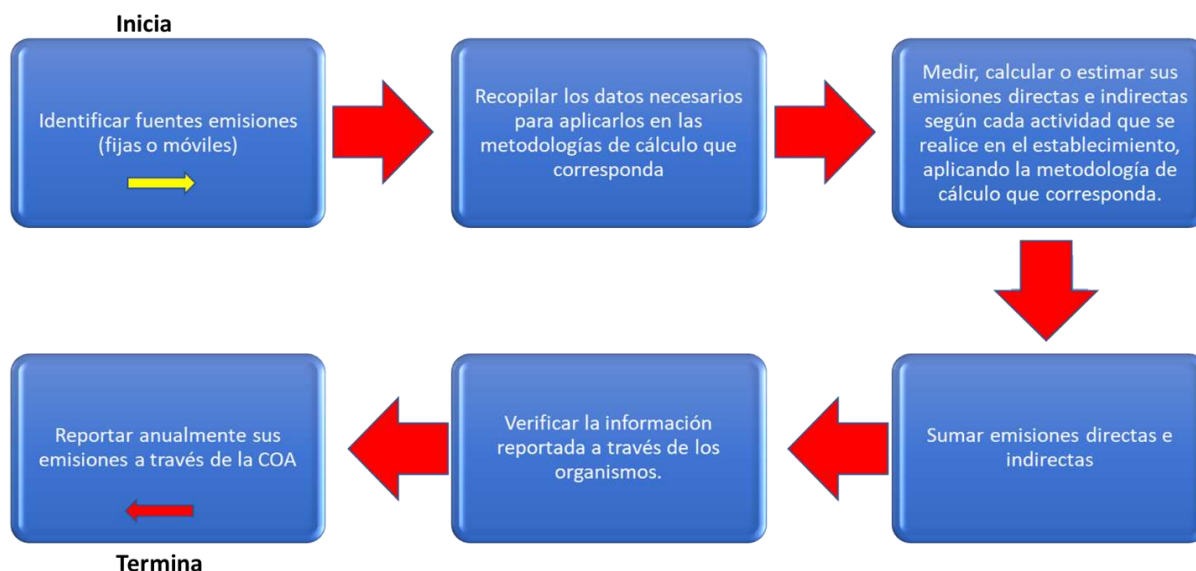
Inicia

Identificar fuentes emisiones (fijas o móviles)

Recopilar los datos necesarios para aplicarlos en las metodologías de cálculo que corresponda

Medir, calcular o estimar sus emisiones directas e indirectas según cada actividad que se realice en el establecimiento, aplicando la metodología de cálculo que corresponda.

Sumar emisiones directas e indirectas

Verificar la información reportada a través de los organismos.

Reportar anualmente sus emisiones a través de la COA

Termina